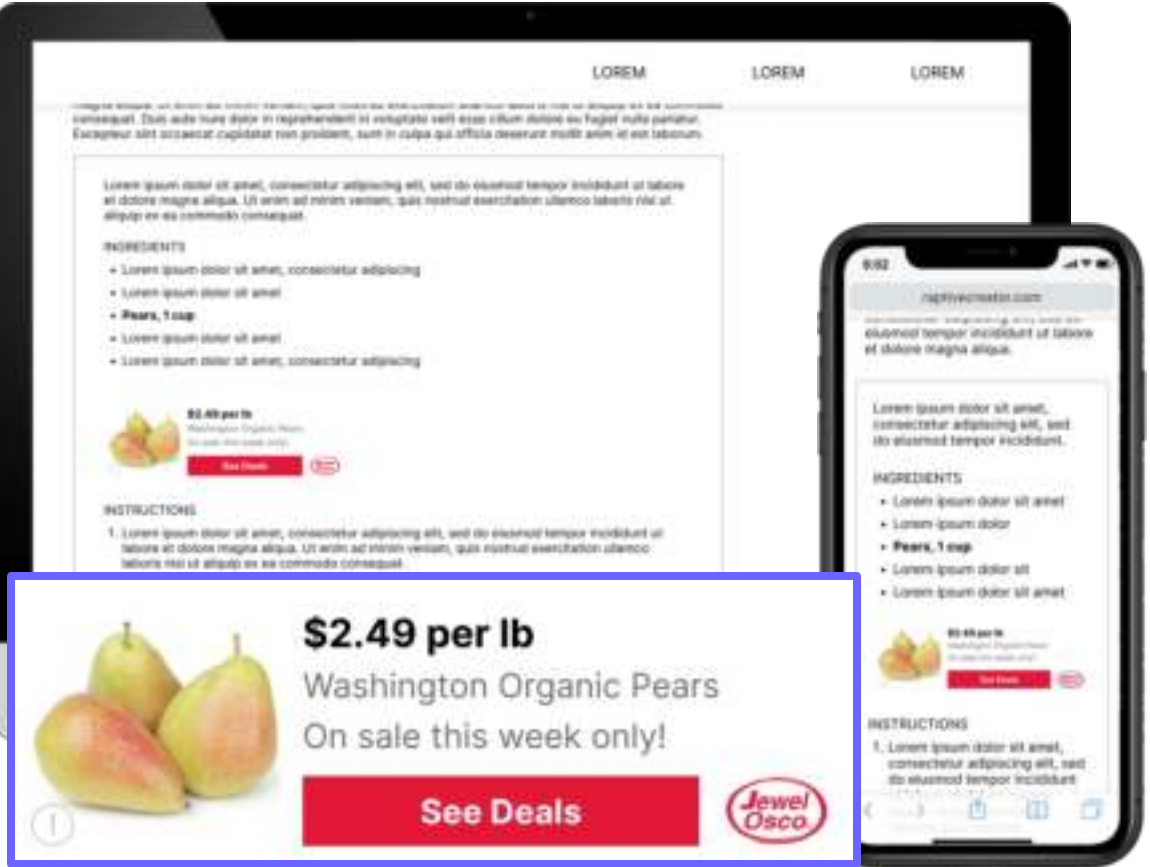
LOREM LOREM LOREM

consequat. Duis aute irure dolor in reprehenderit in voluptate velit esse cillum dolore eu fugiat nulla pariatur. Excepteur sint occaecat cupidatat non proident, sunt in culpa qui officia deserunt mollit anim id est laborum.

Lorem ipsum dolor sit amet, consectetur adipiscing elit, sed do eiusmod tempor incididunt ut labore et dolore magna aliqua. Ut enim ad minim veniam, quis nostrud exercitation ullamco laboris nisi ut aliquip ex ea commodo consequat.

INGREDIENTS
- Lorem ipsum dolor sit amet, consectetur adipiscing
- Lorem ipsum dolor sit amet
- Pears, 1 cup
- Lorem ipsum dolor sit amet
- Lorem ipsum dolor sit amet, consectetur adipiscing

$2.49 per lb
Washington Organic Pears
On sale this week only!
See Deals

INSTRUCTIONS
1. Lorem ipsum dolor sit amet, consectetur adipiscing elit, sed do eiusmod tempor incididunt ut labore et dolore magna aliqua. Ut enim ad minim veniam, quis nostrud exercitation ullamco laboris nisi ut aliquip ex ea commodo consequat.

9:02
nativecreator.com
eiusmod tempor incididunt ut labore et dolore magna aliqua.

Lorem ipsum dolor sit amet, consectetur adipiscing elit, sed do eiusmod tempor incididunt.

INGREDIENTS
- Lorem ipsum dolor sit amet
- Lorem ipsum dolor
- Pears, 1 cup
- Lorem ipsum dolor sit
- Lorem ipsum dolor sit amet

$2.49 per lb
Washington Organic Pears
On sale this week only!
See Deals

INSTRUCTIONS
1. Lorem ipsum dolor sit amet, consectetur adipiscing elit, sed do eiusmod tempor incididunt

$2.49 per lb
Washington Organic Pears
On sale this week only!
See Deals
Jewel Osco